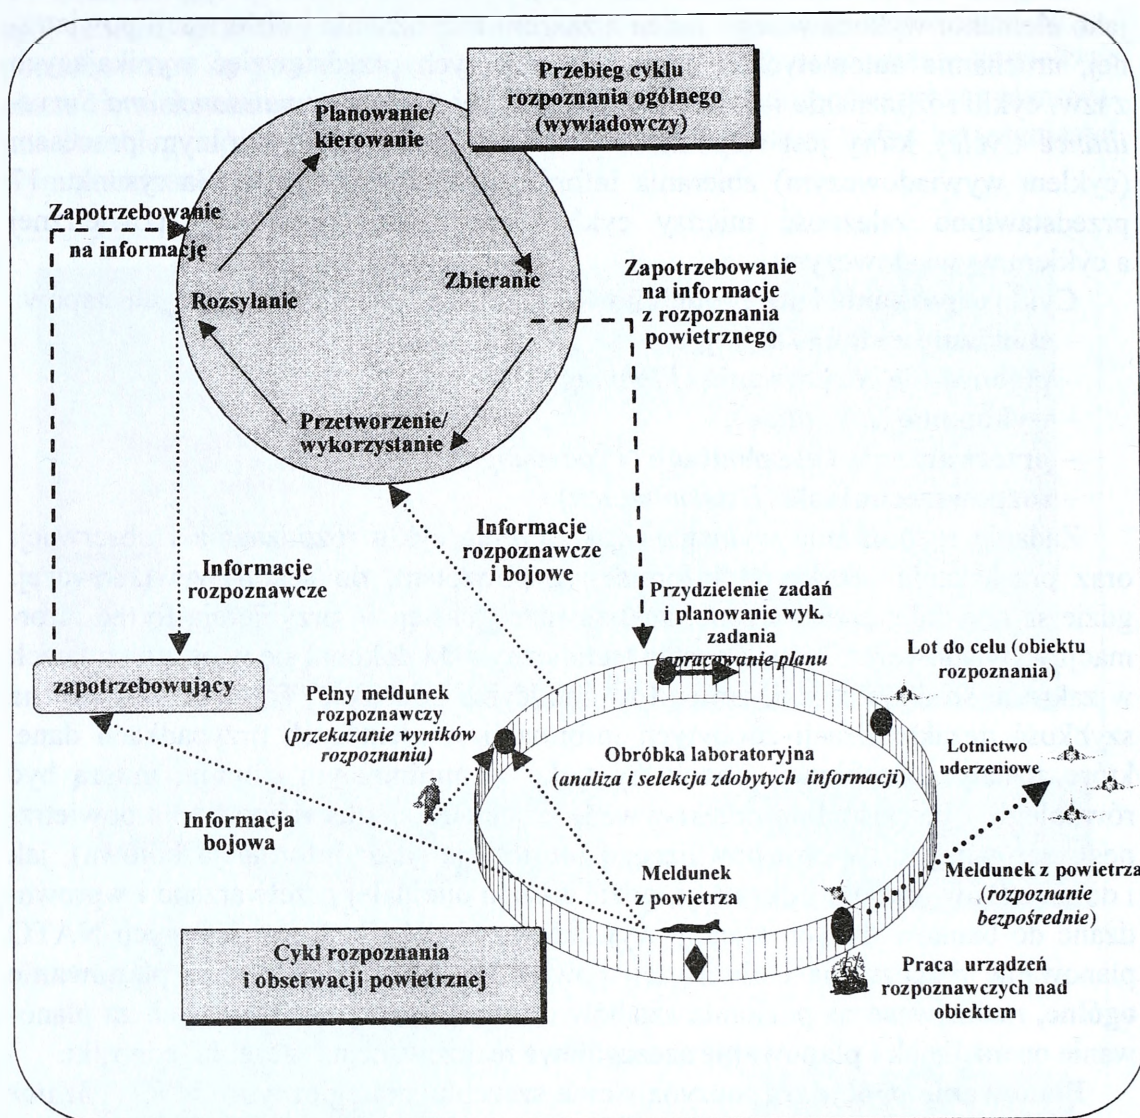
Przebieg cyklu rozpoznania ogólnego (wywiadowczy)

Planowanie/ kierowanie

Zapotrzebowanie na informację

Rozsyłanie

Zbieranie

Zapotrzebowanie na informacje z rozpoznania powietrznego

Przetworzenie/ wykorzystanie

Informacje rozpoznawcze i bojowe

Informacje rozpoznawcze

Przydzielenie zadań i planowanie wyk. zadania (opracowanie planu)

Lot do celu (obiektu rozpoznania)

zapotrzebowujący

Pełny meldunek rozpoznawczy (przekazanie wyników rozpoznania)

Obróbka laboratoryjna (analiza i selekcja zdobytych informacji)

Lotnictwo uderzeniowe

Informacja bojowa

Meldunek z powietrza

Meldunek z powietrza (rozpoznanie bezpośrednie)

Cykl rozpoznania i obserwacji powietrznej

Praca urządzeń rozpoznawczych nad obiektem